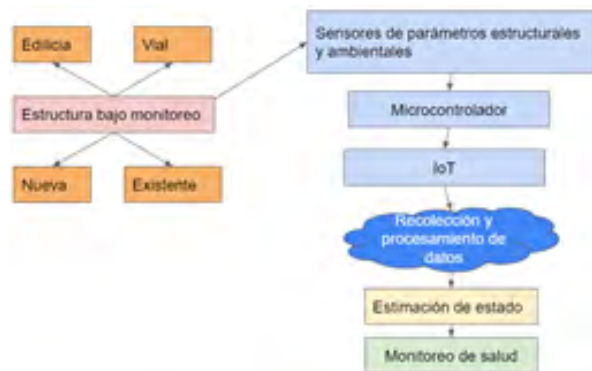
Edilicia

Vial

Estructura bajo monitoreo

Nueva

Existente

Sensores de parámetros estructurales y ambientales

Microcontrolador

IoT

Recolección y procesamiento de datos

Estimación de estado

Monitoreo de salud